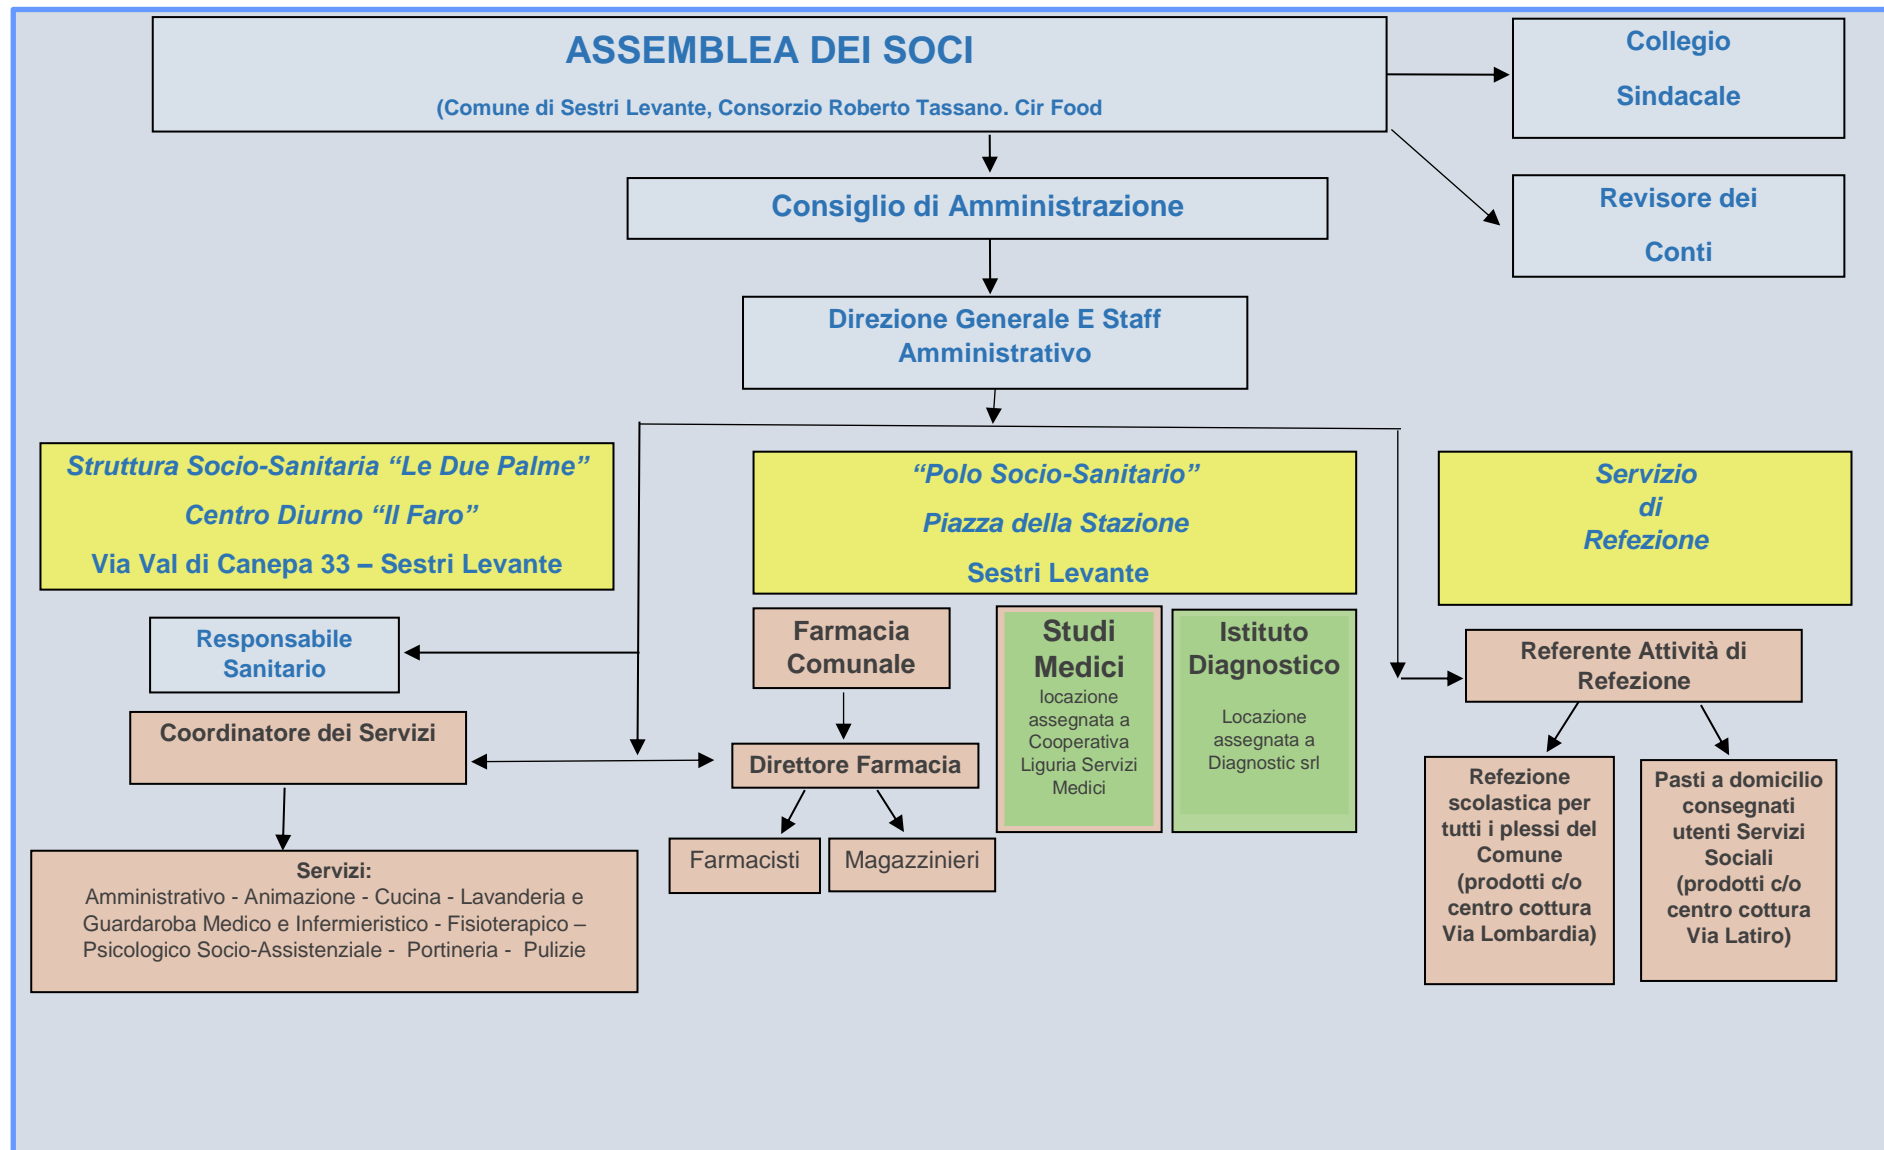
ASSEMBLEA DEI SOCI

(Comune di Sestri Levante, Consorzio Roberto Tassano. Cir Food

Collegio

Sindacale

Consiglio di Amministrazione

Revisore dei

Conti

Direzione Generale E Staff Amministrativo

Struttura Socio-Sanitaria "Le Due Palme"

Centro Diurno "Il Faro"

Via Val di Canepa 33 – Sestri Levante

"Polo Socio-Sanitario"

Piazza della Stazione

Sestri Levante

Servizio di Refezione

Responsabile Sanitario

Farmacia Comunale

Studi Medici

locazione assegnata a Cooperativa Liguria Servizi Medici

Istituto Diagnostico

Locazione assegnata a Diagnostic srl

Referente Attività di Refezione

Coordinatore dei Servizi

Direttore Farmacia

Farmacisti

Magazzinieri

Refezione scolastica per tutti i plessi del Comune (prodotti c/o centro cottura Via Lombardia)

Pasti a domicilio consegnati utenti Servizi Sociali (prodotti c/o centro cottura Via Latiro)

Servizi:
Amministrativo - Animazione - Cucina - Lavanderia e Guardaroba Medico e Infermieristico - Fisioterapico – Psicologico Socio-Assistenziale - Portineria - Pulizie